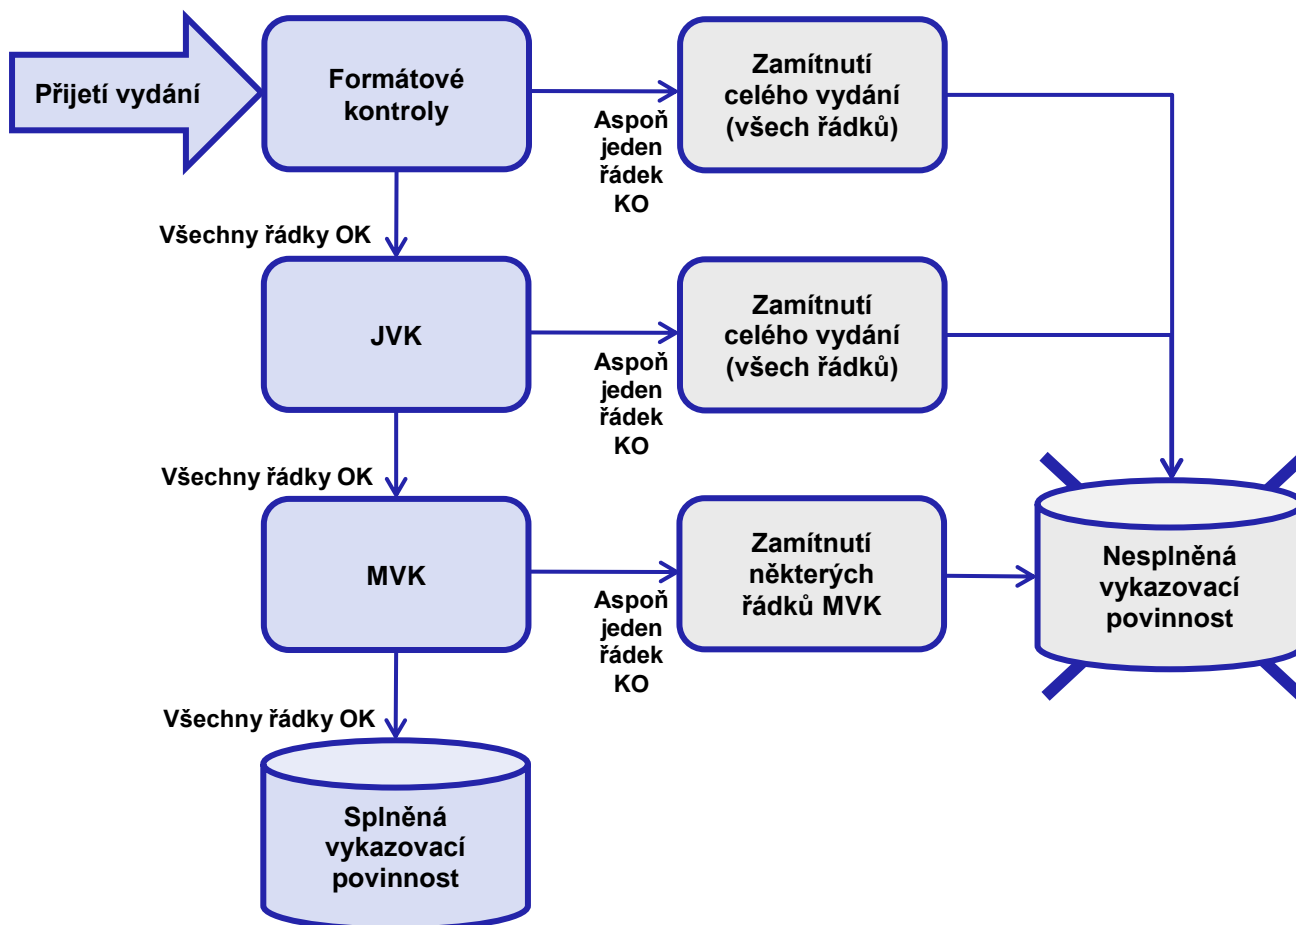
Přijetí vydání

Formátové kontroly

Zamítnutí celého vydání (všech řádků)

Aspoň jeden řádek KO

Všechny řádky OK

JVK

Zamítnutí celého vydání (všech řádků)

Aspoň jeden řádek KO

Všechny řádky OK

MVK

Zamítnutí některých řádků MVK

Aspoň jeden řádek KO

Nesplněná vykazovací povinnost

Všechny řádky OK

Splněná vykazovací povinnost